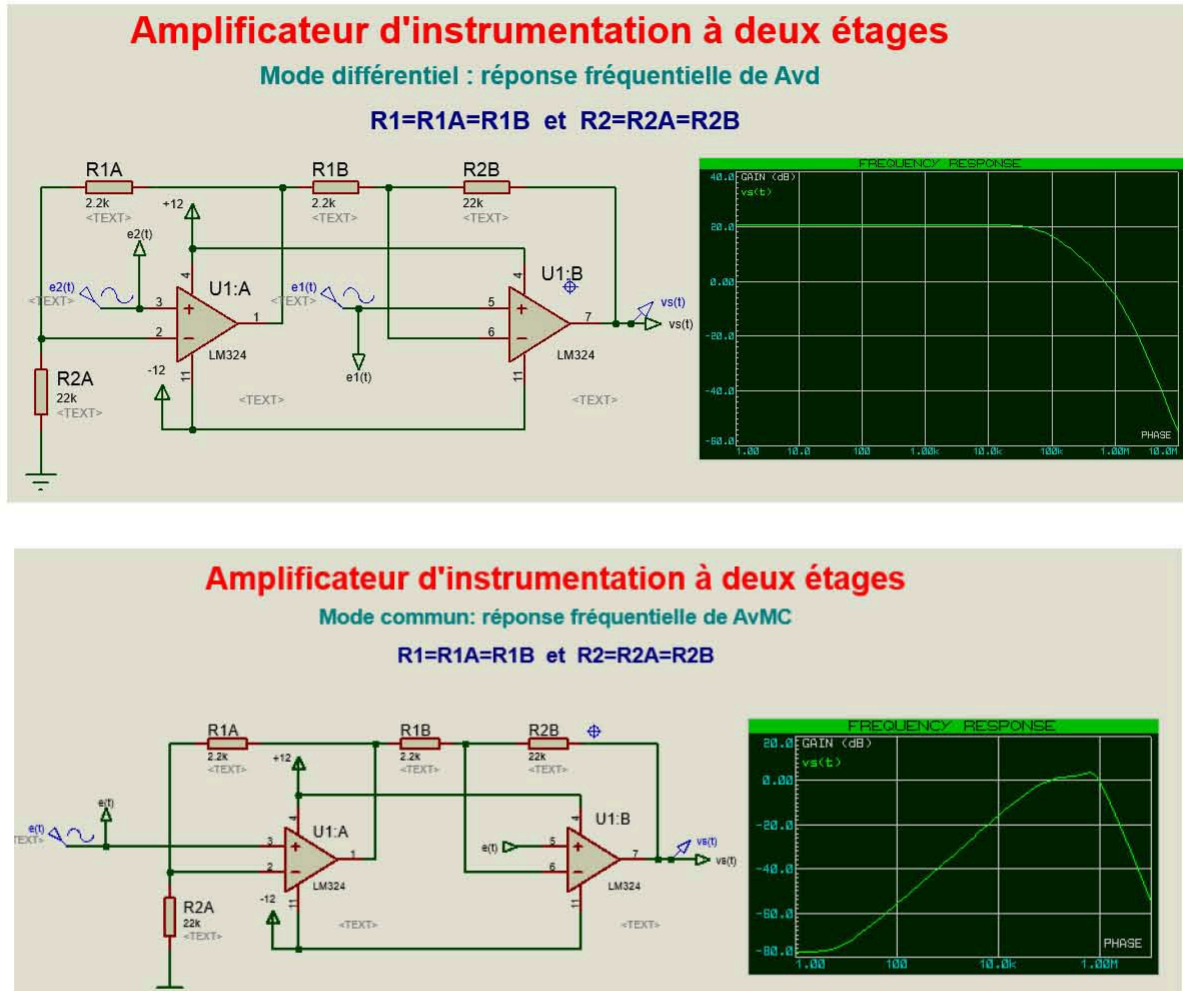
Amplificateur d'instrumentation à deux étages

Mode différentiel : réponse fréquentielle de Avd

R1=R1A=R1B et R2=R2A=R2B

R1A
2.2k
<TEXT>

R1B
2.2k
<TEXT>

R2B
22k
<TEXT>

+12

e2(t)

e2(t)
<TEXT>

3
2
4
11
U1:A
1
LM324

-12

R2A
22k
<TEXT>

<TEXT>

e1(t)
<TEXT>

e1(t)

5
6
4
11
U1:B
7
LM324

<TEXT>

vs(t)
vs(t)

FREQUENCY RESPONSE
GAIN (dB)
vs(t)
40.0
20.0
0.00
-20.0
-40.0
-60.0
1.00
10.0
100
1.00k
10.0k
100k
1.00M
10.0M
PHASE

Amplificateur d'instrumentation à deux étages

Mode commun: réponse fréquentielle de AvMC

R1=R1A=R1B et R2=R2A=R2B

R1A
2.2k
<TEXT>

R1B
2.2k
<TEXT>

R2B
22k
<TEXT>

+12

e(t)

e(t)
<TEXT>

3
2
4
11
U1:A
1
LM324

-12

R2A
22k
<TEXT>

<TEXT>

e(t)

5
6
4
11
U1:B
7
LM324

<TEXT>

vs(t)
vs(t)

FREQUENCY RESPONSE
GAIN (dB)
vs(t)
20.0
0.00
-20.0
-40.0
-60.0
-80.0
1.00
100
10.0k
1.00M
PHASE